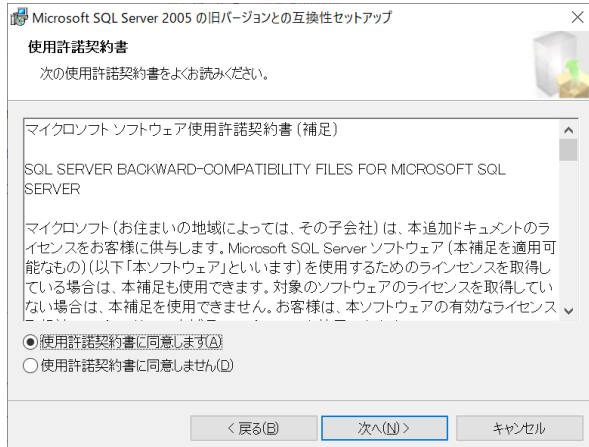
Microsoft SQL Server 2005 の旧バージョンとの互換性セットアップ

使用許諾契約書

次の使用許諾契約書をよくお読みください。

マイクロソフト ソフトウェア使用許諾契約書 (補足)

SQL SERVER BACKWARD-COMPATIBILITY FILES FOR MICROSOFT SQL SERVER

マイクロソフト (お住まいの地域によっては、その子会社) は、本追加ドキュメントのライセンスをお客様に供与します。Microsoft SQL Server ソフトウェア (本補足を適用可能なもの) (以下「本ソフトウェア」といいます) を使用するためのラインセンスを取得している場合は、本補足も使用できます。対象のソフトウェアのライセンスを取得していない場合は、本補足を使用できません。お客様は、本ソフトウェアの有効なライセンス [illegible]

使用許諾契約書に同意します(A)

使用許諾契約書に同意しません(D)

< 戻る(B)
次へ(N) >
キャンセル